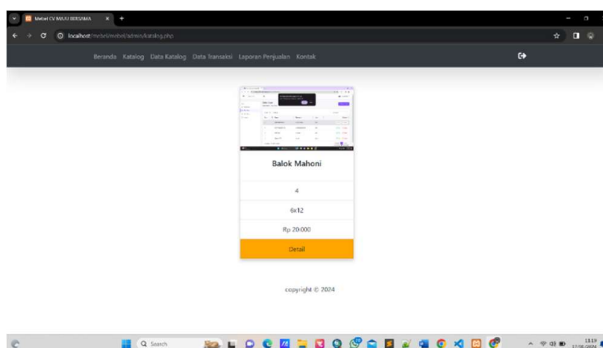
Mebel CV MULIO BERSAMA

localhost/mebel/mebel/admin/katalog.php

Beranda Katalog Data Katalog Data Transaksi Laporan Penjualan Kontak

Balok Mahoni

4

6x12

Rp 20.000

Detail

copyright © 2024

Search

13:18